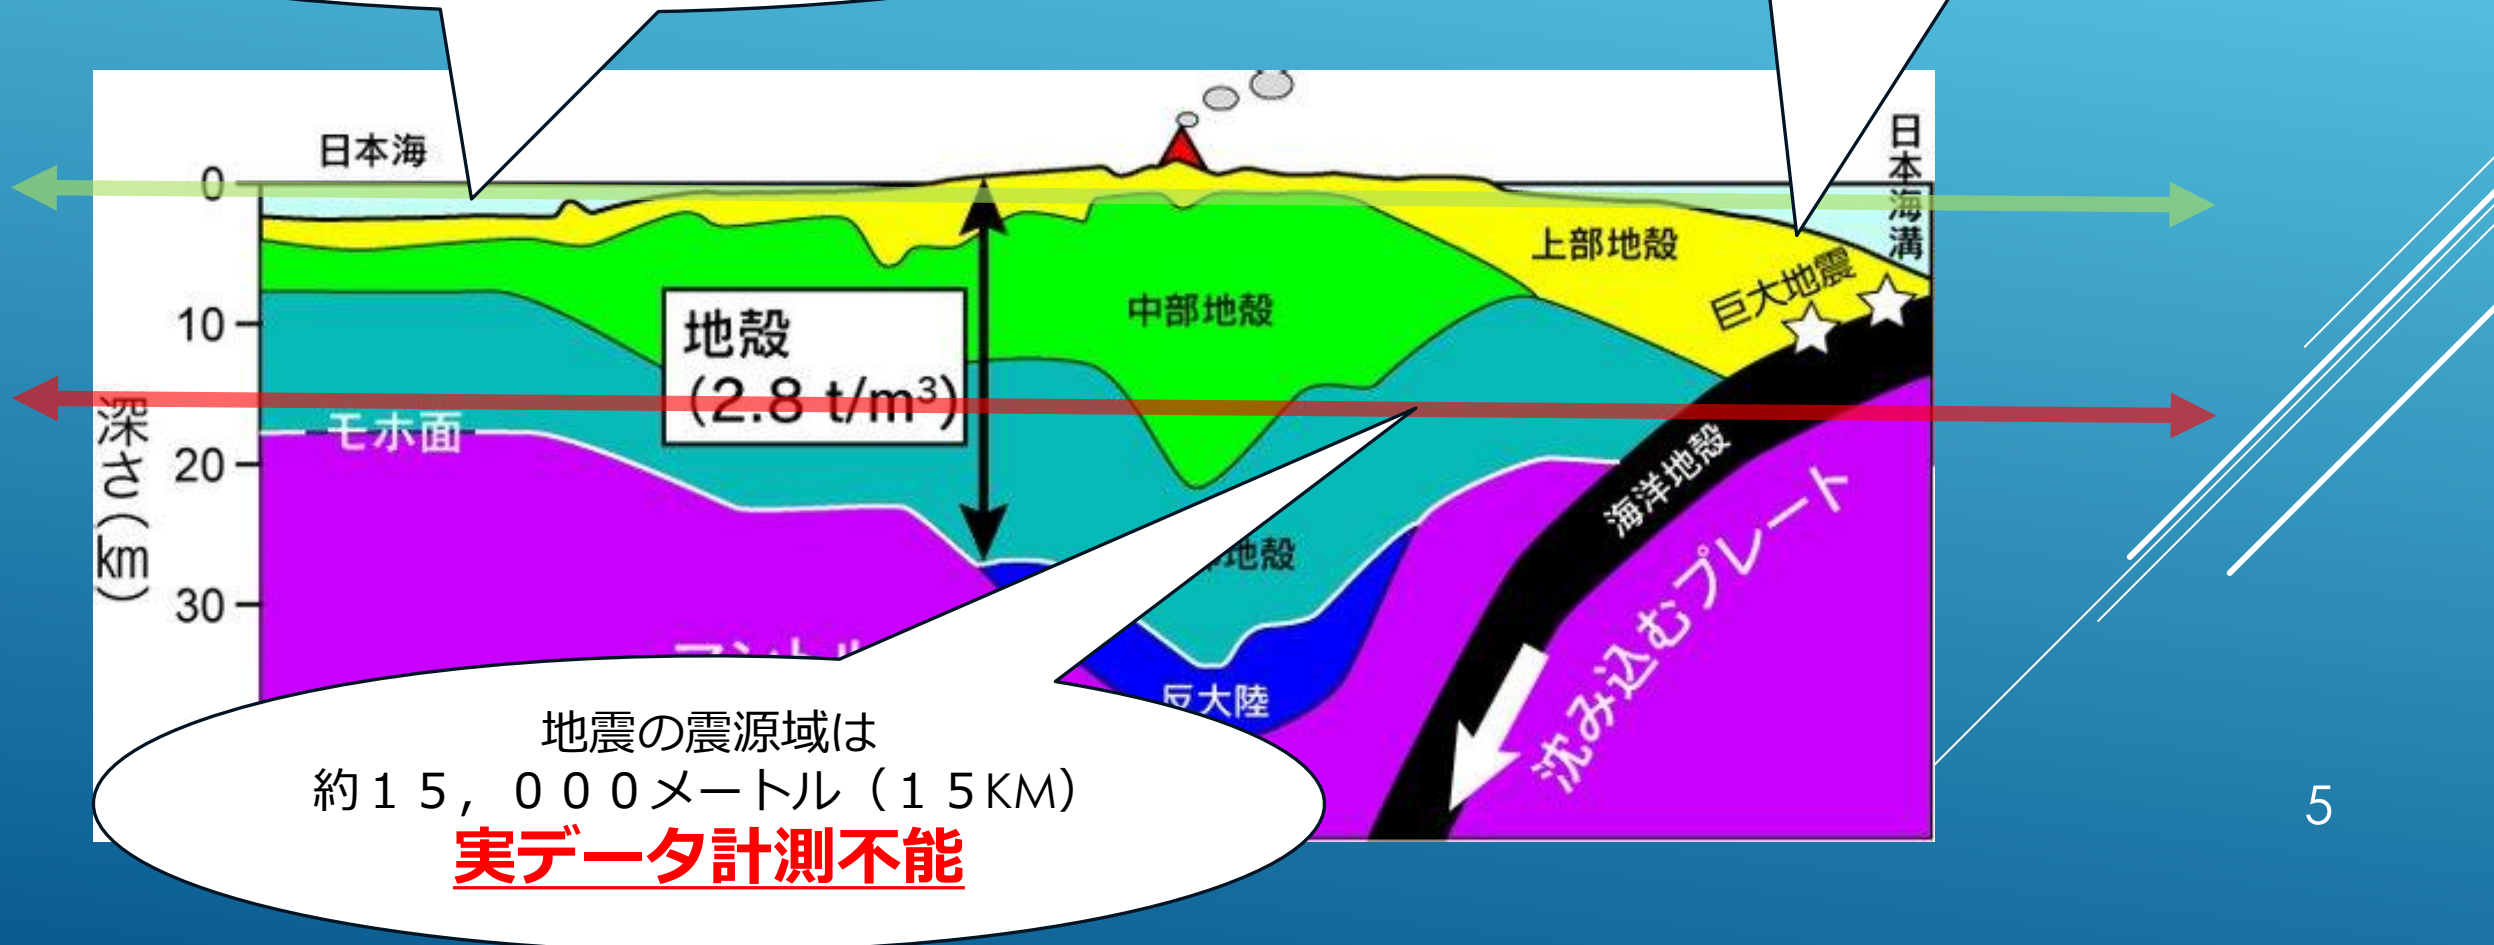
日本海

日本海溝

0

10

20

30

深さ（km）

上部地殻

中部地殻

地殻
(2.8 t/m³)

モホ面

巨大地震

海洋地殻

沈み込むプレート

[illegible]地殻

反大陸

マントル

地震の震源域は
約１５，０００メートル（１５KM）
実データ計測不能

5